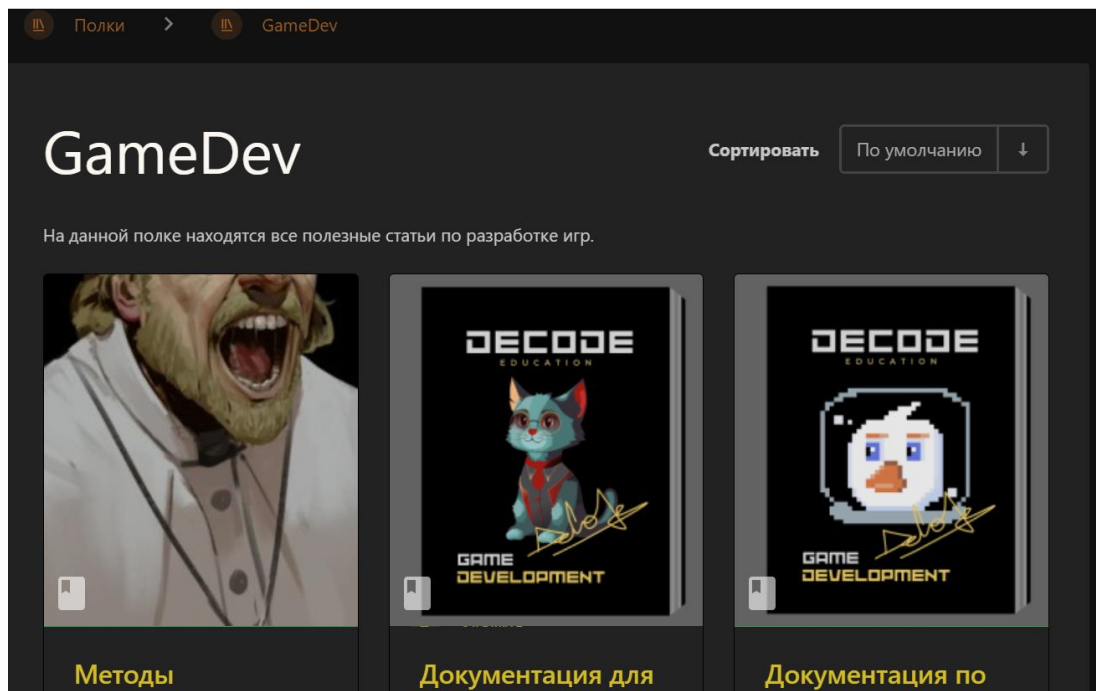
Полки > GameDev

GameDev

Сортировать По умолчанию ↓

На данной полке находятся все полезные статьи по разработке игр.

DECODE
EDUCATION
GAME
DEVELOPMENT

DECODE
EDUCATION
GAME
DEVELOPMENT

Методы

Документация для

Документация по